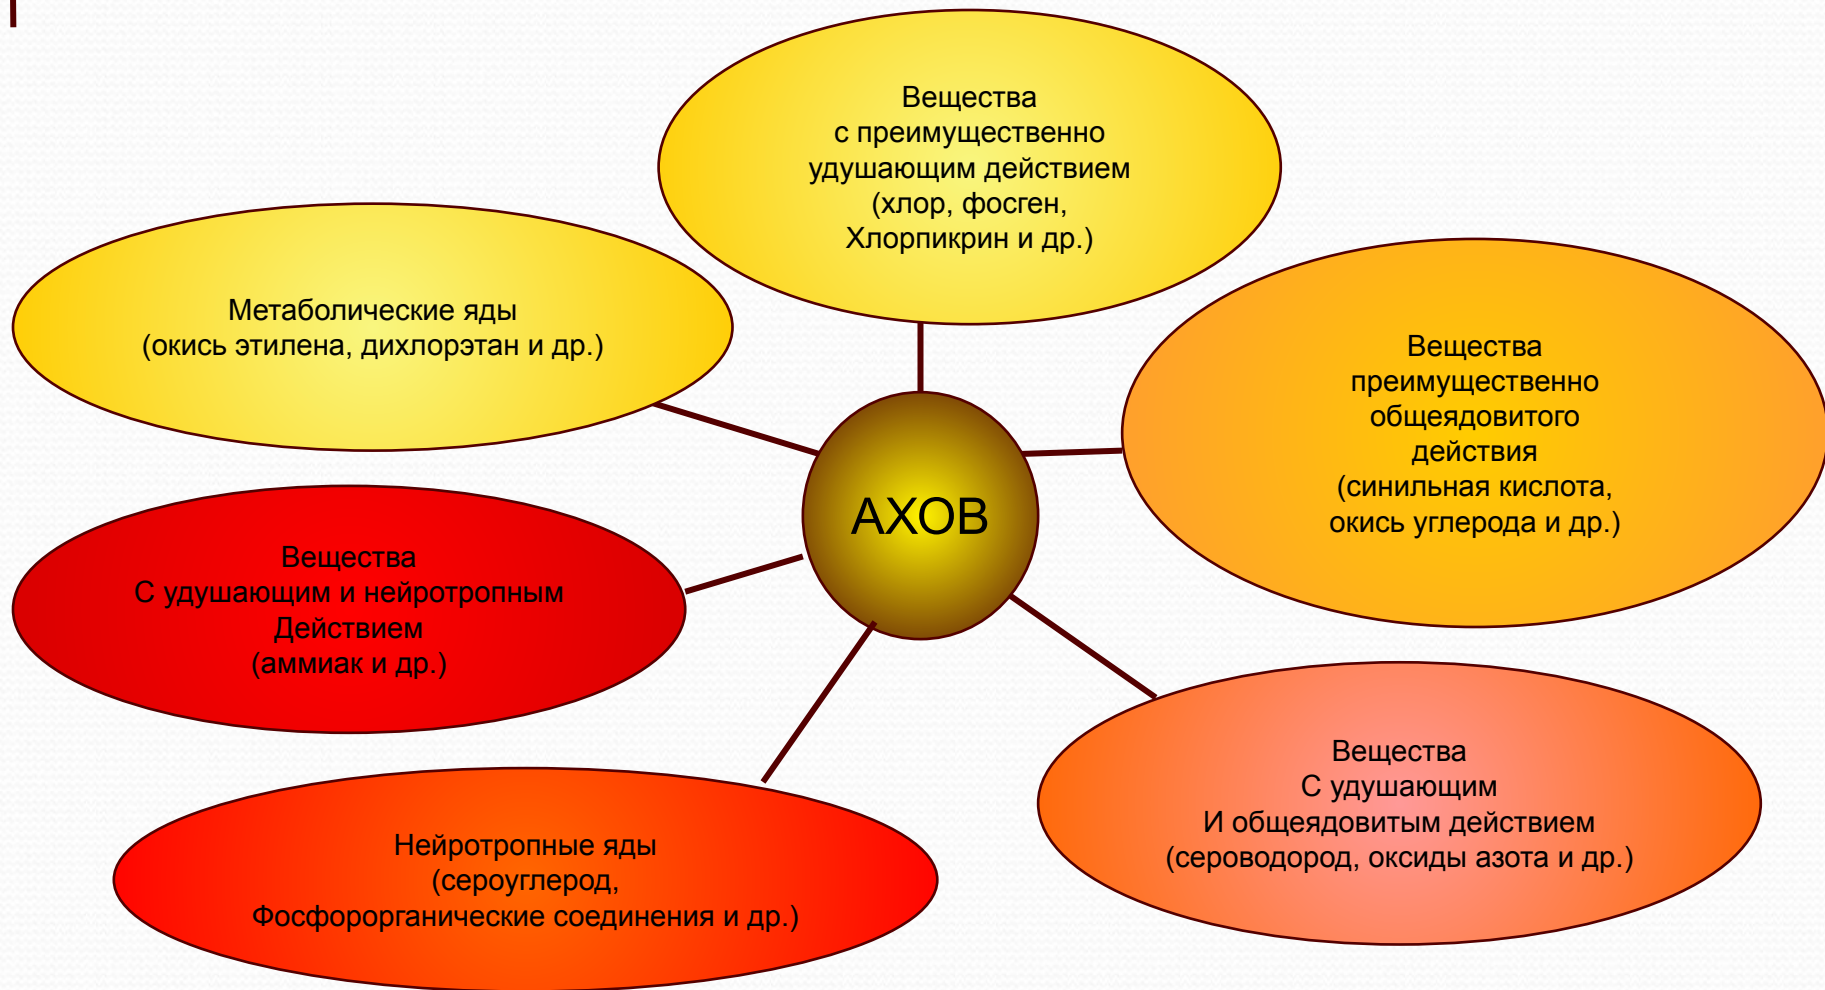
Вещества
с преимущественно
удушающим действием
(хлор, фосген,
Хлорпикрин и др.)

Метаболические яды
(окись этилена, дихлорэтан и др.)

Вещества
преимущественно
общеядовитого
действия
(синильная кислота,
окись углерода и др.)

АХОВ

Вещества
С удушающим и нейротропным
Действием
(аммиак и др.)

Вещества
С удушающим
И общеядовитым действием
(сероводород, оксиды азота и др.)

Нейротропные яды
(сероуглерод,
Фосфорорганические соединения и др.)